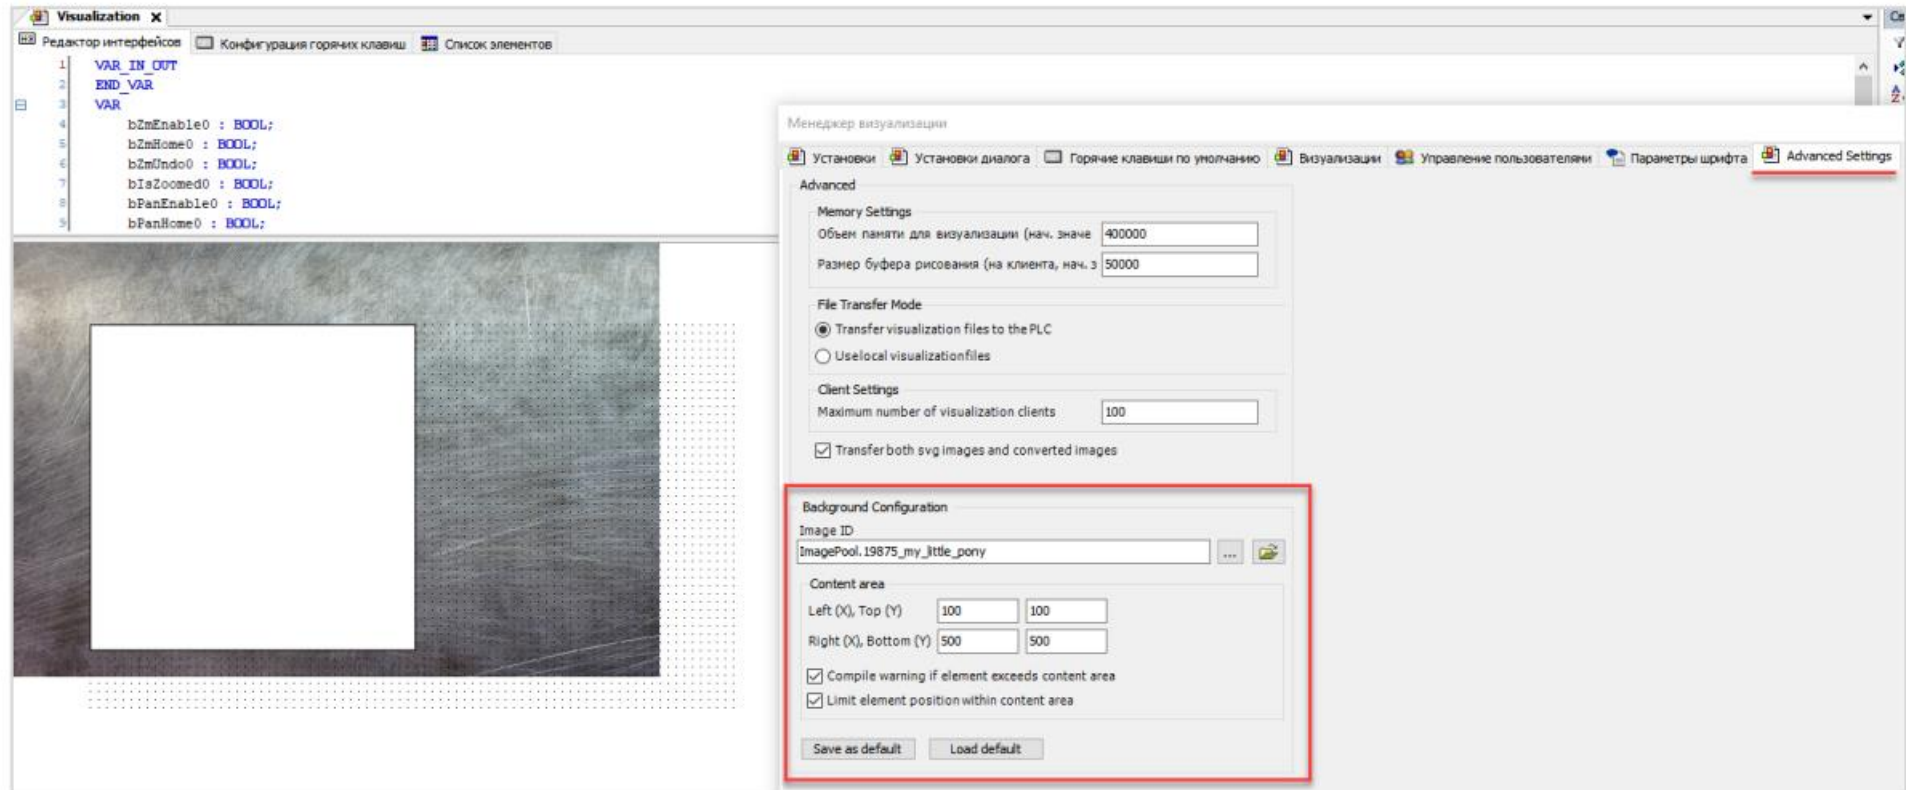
Visualization ×

Редактор интерфейсов | Конфигурация горячих клавиш | Список элементов

1 VAR_IN_OUT
2 END_VAR
3 VAR
4 bZmEnable0 : BOOL;
5 bZmHome0 : BOOL;
6 bZmUndo0 : BOOL;
7 bIsZoomed0 : BOOL;
8 bPanEnable0 : BOOL;
9 bPanHome0 : BOOL;

Менеджер визуализации

Установки | Установки диалога | Горячие клавиши по умолчанию | Визуализации | Управление пользователями | Параметры шрифта | Advanced Settings

Advanced

Memory Settings
Объем памяти для визуализации (нач. значе 400000
Размер буфера рисования (на клиента, нач. з 50000

File Transfer Mode
Transfer visualization files to the PLC
Uselocal visualizationfiles

Client Settings
Maximum number of visualization clients 100

Transfer both svg images and converted images

Background Configuration
Image ID
ImagePool.19875_my_little_pony ...

Content area
Left (X), Top (Y) 100 100
Right (X), Bottom (Y) 500 500

Compile warning if element exceeds content area
Limit element position within content area

Save as default | Load default